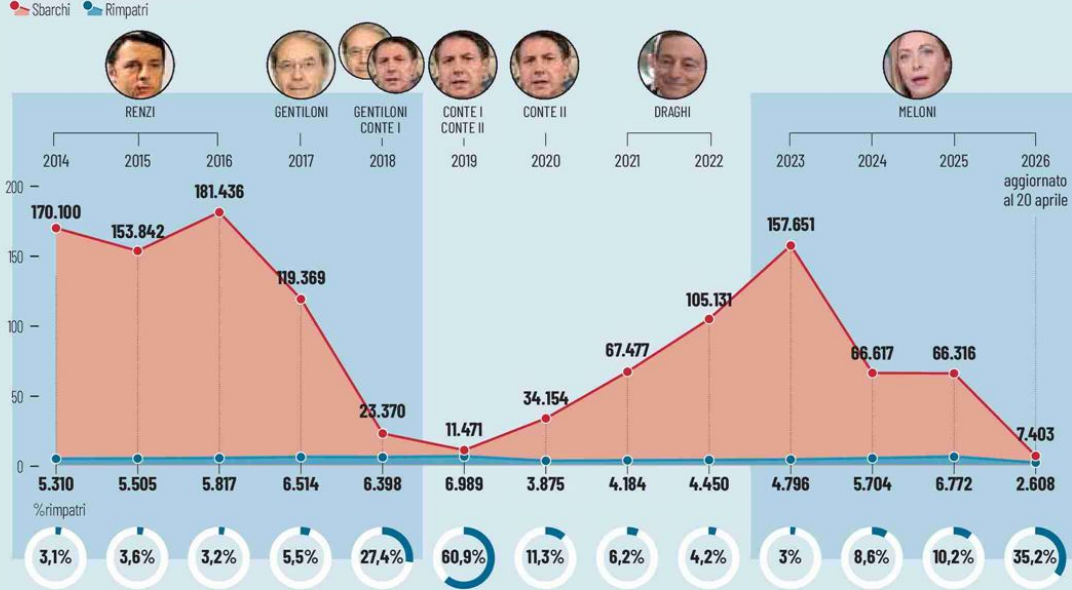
Sbarchi Rimpatri

RENZI
GENTILONI
GENTILONI CONTE I
CONTE I CONTE II
CONTE II
DRAGHI
MELONI

2014 2015 2016 2017 2018 2019 2020 2021 2022 2023 2024 2025 2026 aggiornato al 20 aprile

200
150
100
50
0

170.100
153.842
181.436
119.369
23.370
11.471
34.154
67.477
105.131
157.651
66.617
66.316
7.403

5.310 5.505 5.817 6.514 6.398 6.989 3.875 4.184 4.450 4.796 5.704 6.772 2.608

%rimpatri

3,1% 3,6% 3,2% 5,5% 27,4% 60,9% 11,3% 6,2% 4,2% 3% 8,6% 10,2% 35,2%